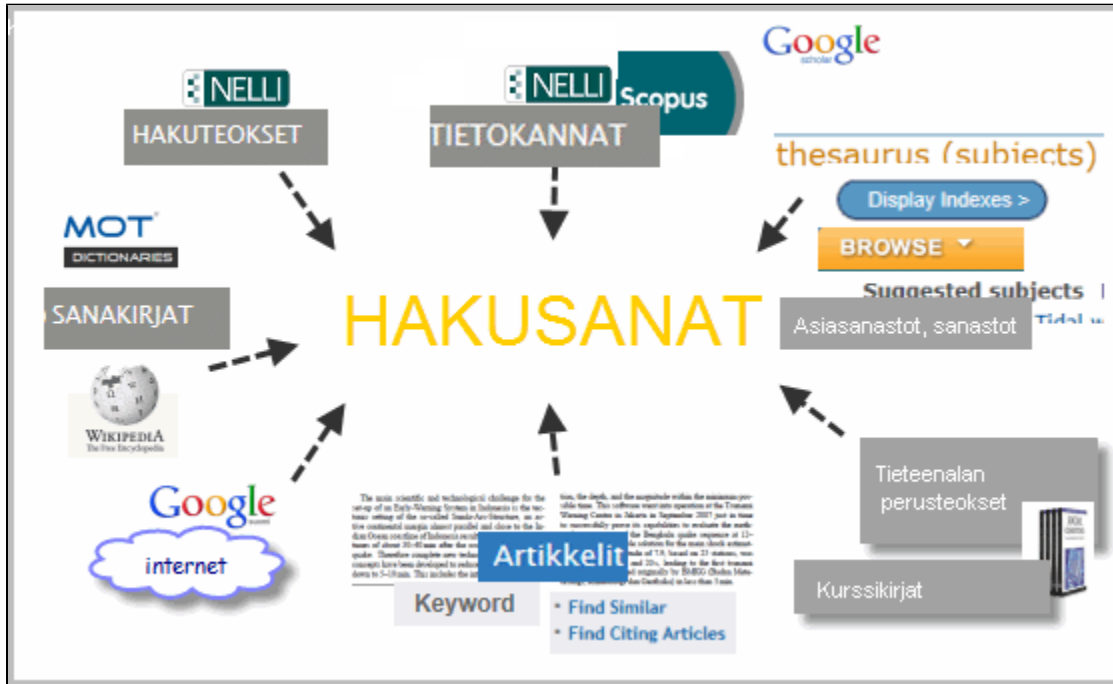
NELLI
HAKUTEOKSET

NELLI
Scopus
TIETOKANNAT

Google
scholar

thesaurus (subjects)
Display Indexes >
BROWSE
Suggested subjects
Tidal w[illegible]

MOT
DICTIONARIES

SANAKIRJAT

HAKUSANAT

Asiasanastot, sanastot

WIKIPEDIA
The Free Encyclopedia

Google
internet

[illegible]

Artikkelit

Keyword

• Find Similar
• Find Citing Articles

Tieteenalan perusteokset

Kurssikirjat